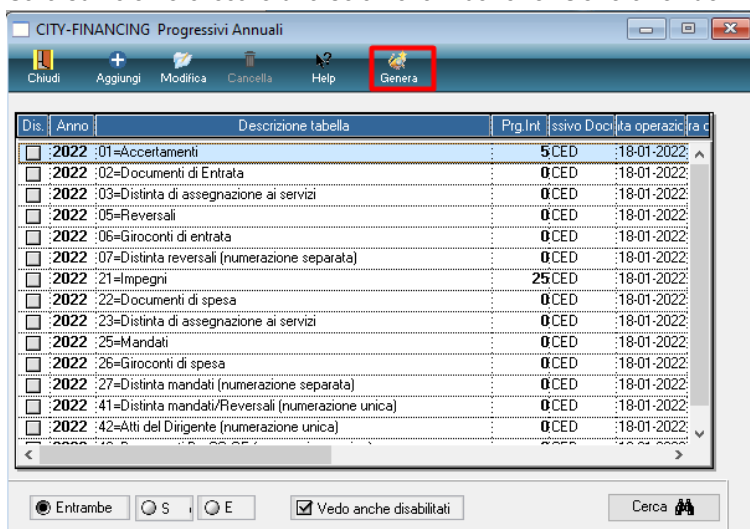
CITY-FINANCING Progressivi Annuali

Chiudi Aggiungi Modifica Cancella Help Genera

| Dis. | Anno | Descrizione tabella | Prg.Int | ssivo Doc | ita operazio | ra c |
|---|---|---|---|---|---|---|
| ☐ | 2022 | 01=Accertamenti | 5 | CED | 18-01-2022 | |
| ☐ | 2022 | 02=Documenti di Entrata | 0 | CED | 18-01-2022 | |
| ☐ | 2022 | 03=Distinta di assegnazione ai servizi | 0 | CED | 18-01-2022 | |
| ☐ | 2022 | 05=Reversali | 0 | CED | 18-01-2022 | |
| ☐ | 2022 | 06=Giroconti di entrata | 0 | CED | 18-01-2022 | |
| ☐ | 2022 | 07=Distinta reversali (numerazione separata) | 0 | CED | 18-01-2022 | |
| ☐ | 2022 | 21=Impegni | 25 | CED | 18-01-2022 | |
| ☐ | 2022 | 22=Documenti di spesa | 0 | CED | 18-01-2022 | |
| ☐ | 2022 | 23=Distinta di assegnazione ai servizi | 0 | CED | 18-01-2022 | |
| ☐ | 2022 | 25=Mandati | 0 | CED | 18-01-2022 | |
| ☐ | 2022 | 26=Giroconti di spesa | 0 | CED | 18-01-2022 | |
| ☐ | 2022 | 27=Distinta mandati (numerazione separata) | 0 | CED | 18-01-2022 | |
| ☐ | 2022 | 41=Distinta mandati/Reversali (numerazione unica) | 0 | CED | 18-01-2022 | |
| ☐ | 2022 | 42=Atti del Dirigente (numerazione unica) | 0 | CED | 18-01-2022 | |

Entrambe S E ☑ Vedo anche disabilitati Cerca